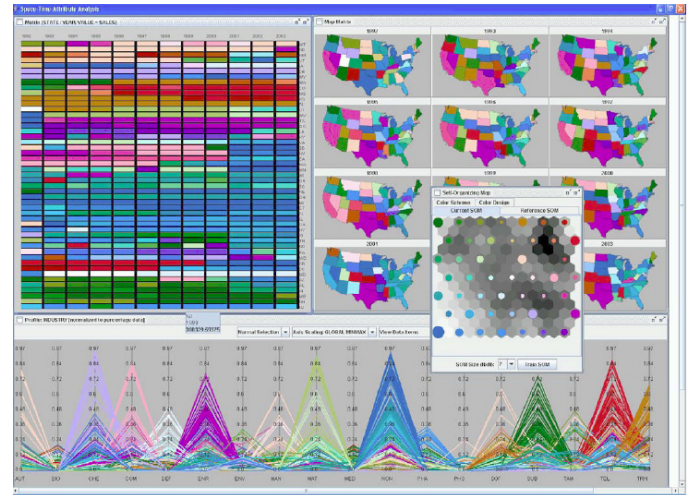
Space-Time-Attribute Analysis

Matrix (STATE / YEAR, VALUE = SALES)

Map Matrix

1990

1993

1994

1995

1996

1997

1998

1999

2000

2001

2003

Self-Organizing Map

Color Scheme

Color Design

Current SOM

Reference SOM

SOM Size: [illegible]

Train SOM

Profile: INDUSTRY (normalized to percentage data)

Normal Selection

Axis Scaling: GLOBAL MINMAX

View Data Items

AUT

CHE

COM

EDP

ENR

MAT

MED

NON

PHA

SUB

TAM

TEL

TRN